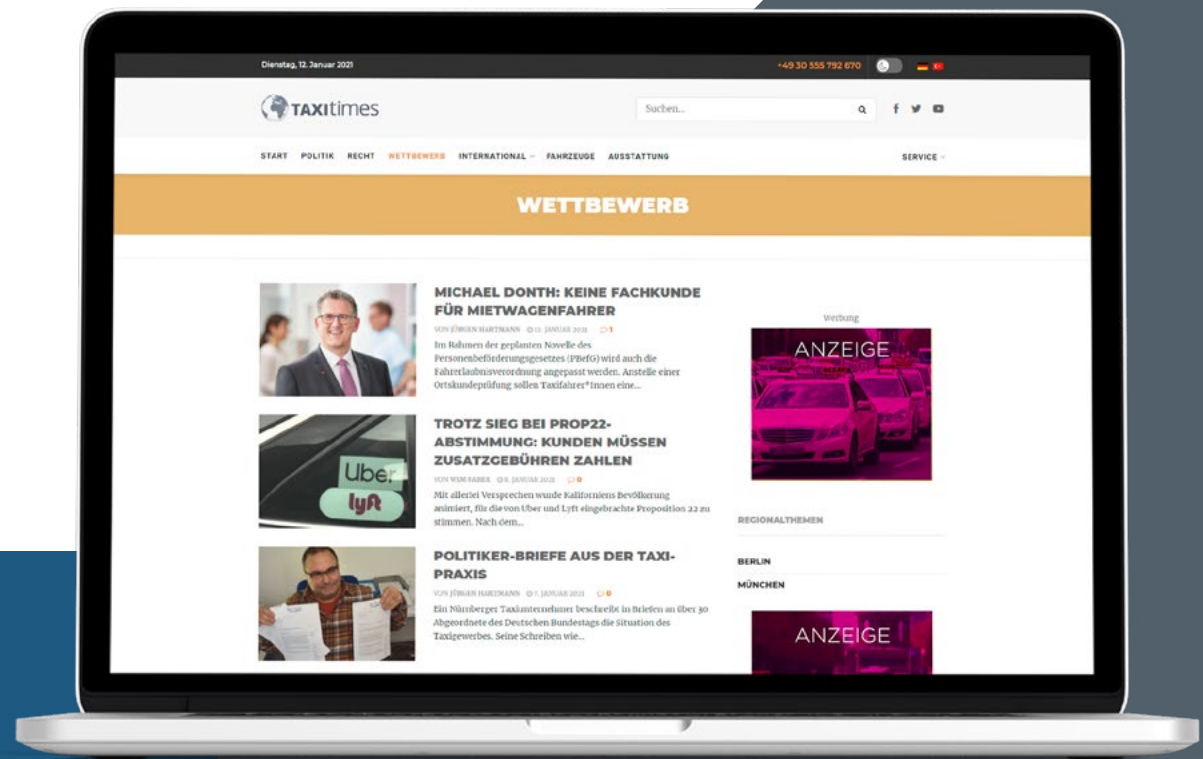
Dienstag, 12. Januar 2021

+49 30 555 792 670

TAXItimes

Suchen...

START POLITIK RECHT WETTBEWERB INTERNATIONAL FAHRZEUGE AUSSTATTUNG SERVICE

WETTBEWERB

MICHAEL DONTH: KEINE FACHKUNDE FÜR MIETWAGENFAHRER

VON JÜRGEN HARTMANN 11. JANUAR 2021 1

Im Rahmen der geplanten Novelle des Personenbeförderungsgesetzes (PBefG) wird auch die Fahrerlaubnisverordnung angepasst werden. Anstelle einer Ortskundeprüfung sollen Taxifahrer*innen eine...

TROTZ SIEG BEI PROP22-ABSTIMMUNG: KUNDEN MÜSSEN ZUSATZGEBÜHREN ZAHLEN

VON WIM FABER 8. JANUAR 2021 0

Mit allerlei Versprechen wurde Kaliforniens Bevölkerung animiert, für die von Uber und Lyft eingebrachte Proposition 22 zu stimmen. Nach dem...

Uber
lyft

POLITIKER-BRIEFE AUS DER TAXI-PRAXIS

VON JÜRGEN HARTMANN 7. JANUAR 2021 0

Ein Nürnberger Taxiunternehmer beschreibt in Briefen an über 30 Abgeordnete des Deutschen Bundestags die Situation des Taxigewerbes. Seine Schreiben wie...

Werbung

ANZEIGE

REGIONALTHEMEN

BERLIN

MÜNCHEN

ANZEIGE